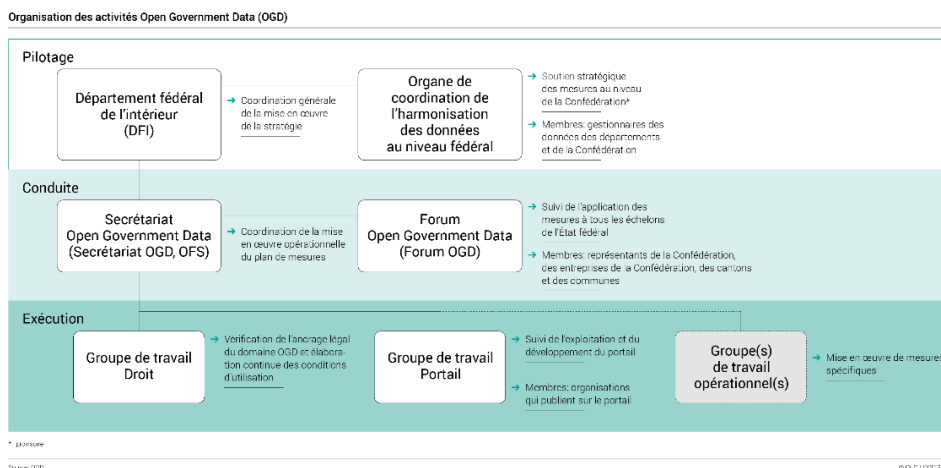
Organisation des activités Open Government Data (OGD)

Pilotage

Département fédéral de l'intérieur (DFI)

Coordination générale de la mise en œuvre de la stratégie

Organe de coordination de l'harmonisation des données au niveau fédéral

Soutien stratégique des mesures au niveau de la Confédération*

Membres: gestionnaires des données des départements et de la Confédération

Conduite

Secrétariat Open Government Data (Secrétariat OGD, OFS)

Coordination de la mise en œuvre opérationnelle du plan de mesures

Forum Open Government Data (Forum OGD)

Suivi de l'application des mesures à tous les échelons de l'État fédéral

Membres: représentants de la Confédération, des entreprises de la Confédération, des cantons et des communes

Exécution

Groupe de travail Droit

Vérification de l'ancrage légal du domaine OGD et élaboration continue des conditions d'utilisation

Groupe de travail Portail

Suivi de l'exploitation et du développement du portail

Membres: organisations qui publient sur le portail

Groupe(s) de travail opérationnel(s)

Mise en œuvre de mesures spécifiques

* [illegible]

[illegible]